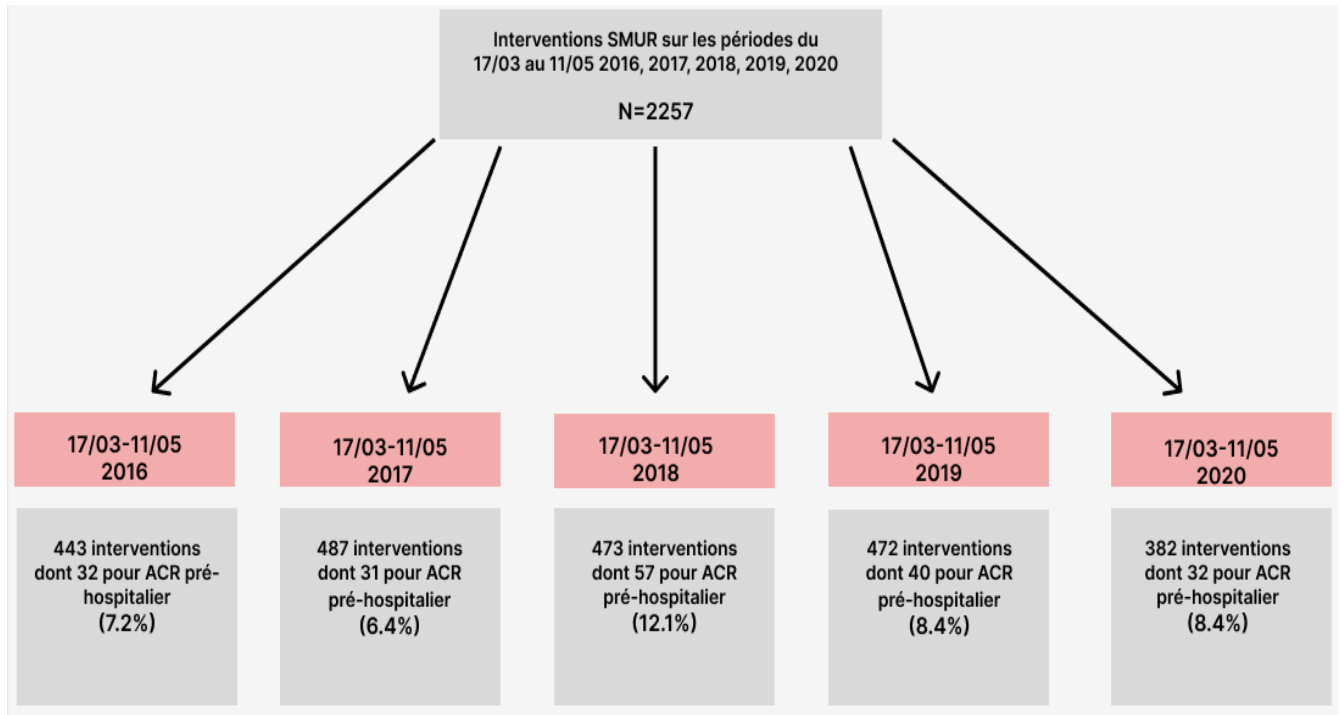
Interventions SMUR sur les périodes du 17/03 au 11/05 2016, 2017, 2018, 2019, 2020

N=2257

17/03-11/05
2016

443 interventions dont 32 pour ACR pré-hospitalier (7.2%)

17/03-11/05
2017

487 interventions dont 31 pour ACR pré-hospitalier (6.4%)

17/03-11/05
2018

473 interventions dont 57 pour ACR pré-hospitalier (12.1%)

17/03-11/05
2019

472 interventions dont 40 pour ACR pré-hospitalier (8.4%)

17/03-11/05
2020

382 interventions dont 32 pour ACR pré-hospitalier (8.4%)